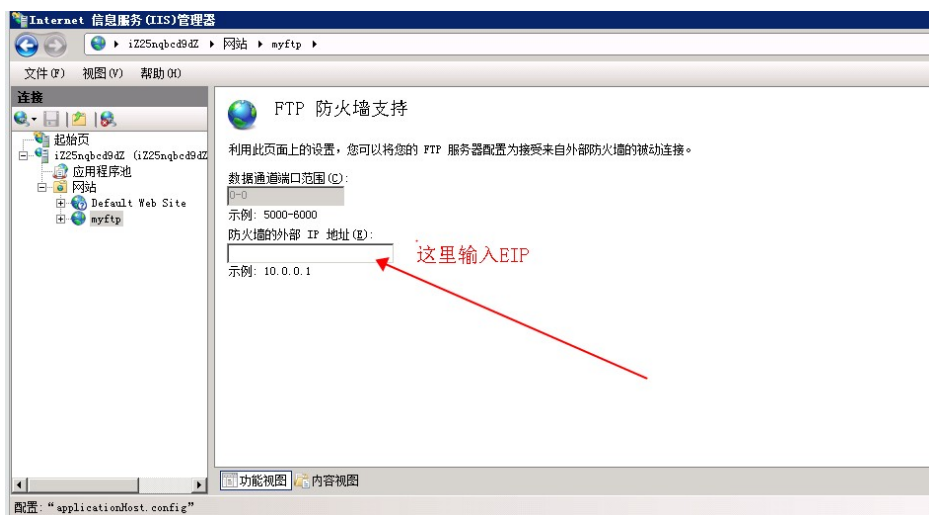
Internet 信息服务(IIS)管理器

iZ25nqbcd9dZ ▸ 网站 ▸ myftp ▸

文件(F) 视图(V) 帮助(H)

连接

起始页
iZ25nqbcd9dZ (iZ25nqbcd9dZ
应用程序池
网站
Default Web Site
myftp

FTP 防火墙支持

利用此页面上的设置，您可以将您的 FTP 服务器配置为接受来自外部防火墙的被动连接。

数据通道端口范围(C):
0-0
示例: 5000-6000

防火墙的外部 IP 地址(E):

示例: 10.0.0.1

这里输入EIP

功能视图 内容视图

配置: “applicationHost.config”